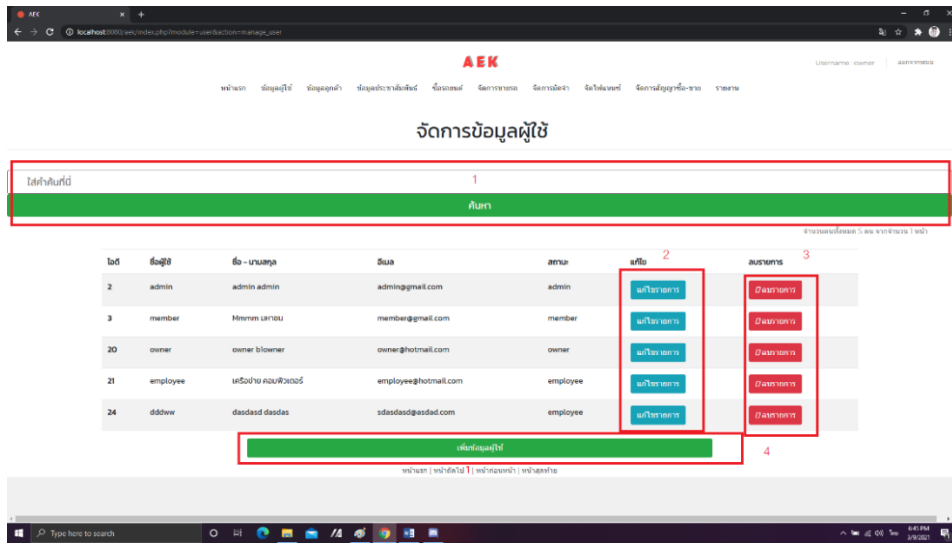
AEK

localhost:8080/aek/index.php?module=user&action=manage_user

AEK

Username : owner | ออกจากระบบ

หน้าแรก ข้อมูลผู้ใช้ ข้อมูลลูกค้า ข้อมูลประชาสัมพันธ์ ซื้อรถยนต์ จัดการขายรถ จัดการมัดจำ จัดไฟแนนซ์ จัดการสัญญาซื้อ-ขาย รายงาน

จัดการข้อมูลผู้ใช้

ใส่คำค้นที่นี่

1

ค้นหา

จำนวนคนทั้งหมด 5 คน จากจำนวน 1 หน้า

| ไอดี | ชื่อผู้ใช้ | ชื่อ - นามสกุล | อีเมล | สถานะ | แก้ไข | ลบรายการ |
|---|---|---|---|---|---|---|
| 2 | admin | admin admin | admin@gmail.com | admin | แก้ไขรายการ | ลบรายการ |
| 3 | member | Mmmm เลกอน | member@gmail.com | member | แก้ไขรายการ | ลบรายการ |
| 20 | owner | owner blowner | owner@hotmail.com | owner | แก้ไขรายการ | ลบรายการ |
| 21 | employee | เครือข่าย คอมพิวเตอร์ | employee@hotmail.com | employee | แก้ไขรายการ | ลบรายการ |
| 24 | dddww | dasdasd dasdas | sdasdasd@asdad.com | employee | แก้ไขรายการ | ลบรายการ |

2

3

เพิ่มข้อมูลผู้ใช้

4

หน้าแรก | หน้าถัดไป 1 | หน้าก่อนหน้า | หน้าสุดท้าย

Type here to search

6:45 PM
3/9/2021